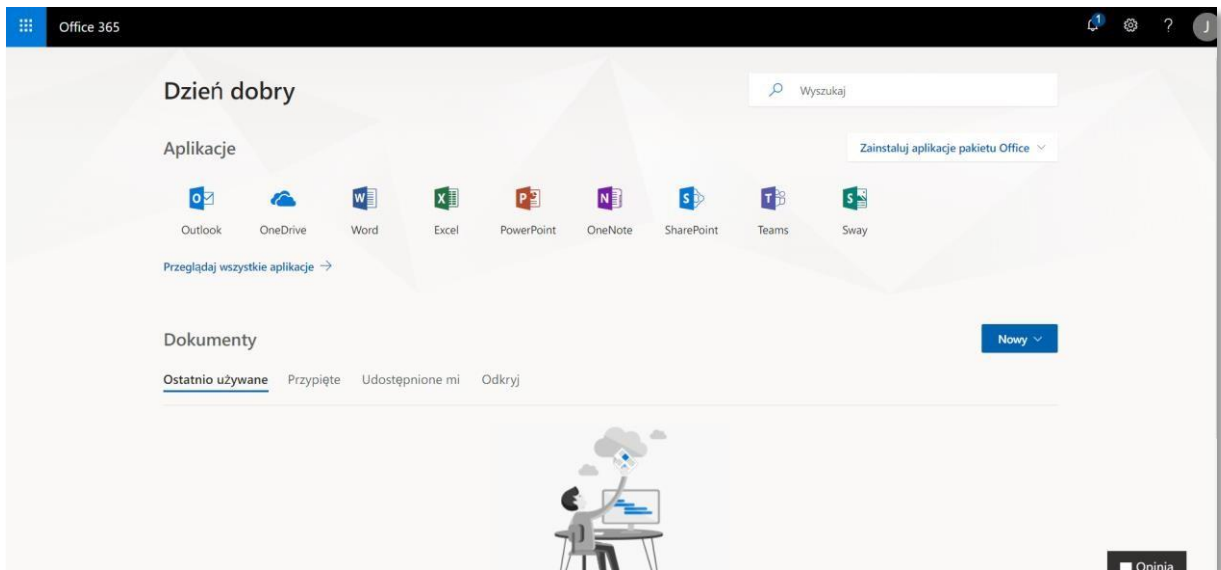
Office 365

1

?

J

Dzień dobry

Wyszukaj

Aplikacje

Zainstaluj aplikacje pakietu Office

Outlook OneDrive Word Excel PowerPoint OneNote SharePoint Teams Sway

Przeglądaj wszystkie aplikacje →

Dokumenty

Nowy

Ostatnio używane Przypięte Udostępnione mi Odkryj

Opinia